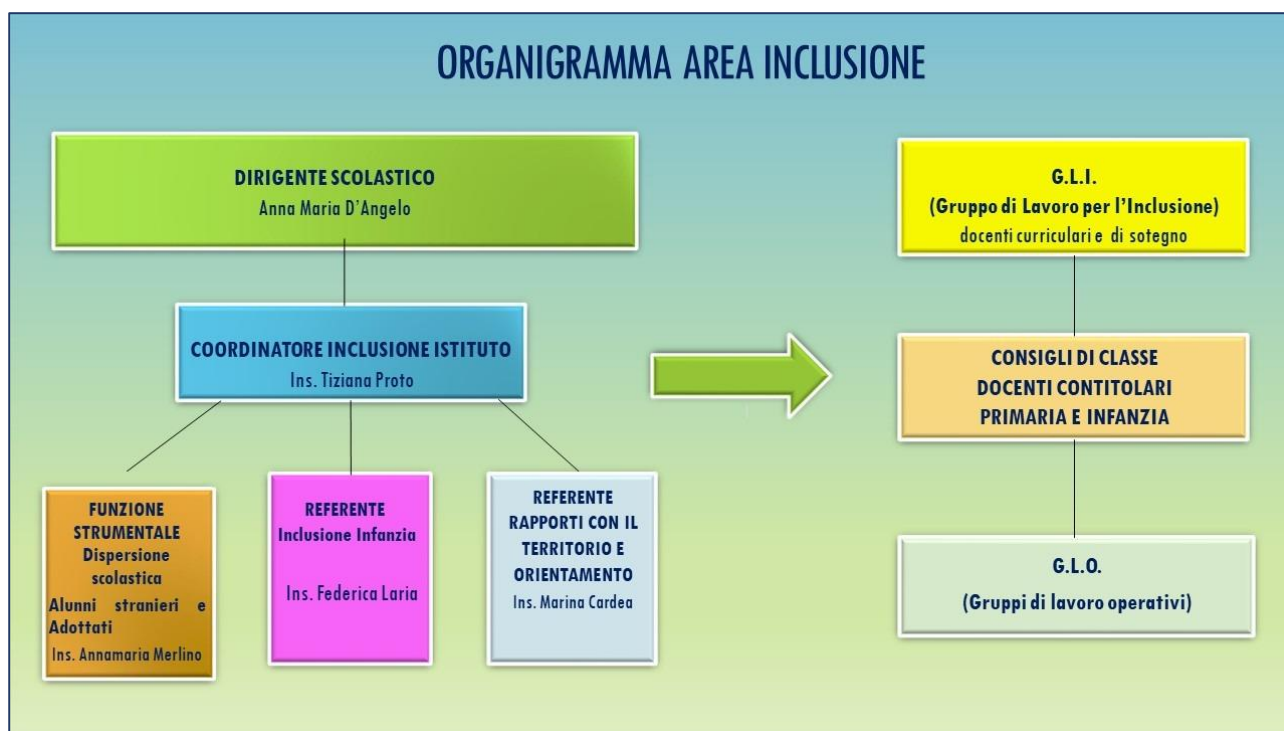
ORGANIGRAMMA AREA INCLUSIONE

DIRIGENTE SCOLASTICO
Anna Maria D'Angelo

COORDINATORE INCLUSIONE ISTITUTO
Ins. Tiziana Proto

FUNZIONE STRUMENTALE
Dispersione scolastica
Alunni stranieri e Adottati
Ins. Annamaria Merlino

REFERENTE
Inclusione Infanzia
Ins. Federica Laria

REFERENTE
RAPPORTI CON IL TERRITORIO E ORIENTAMENTO
Ins. Marina Cardea

G.L.I.
(Gruppo di Lavoro per l'Inclusione)
docenti curriculari e di sotegno

CONSIGLI DI CLASSE
DOCENTI CONTITOLARI
PRIMARIA E INFANZIA

G.L.O.
(Gruppi di lavoro operativi)